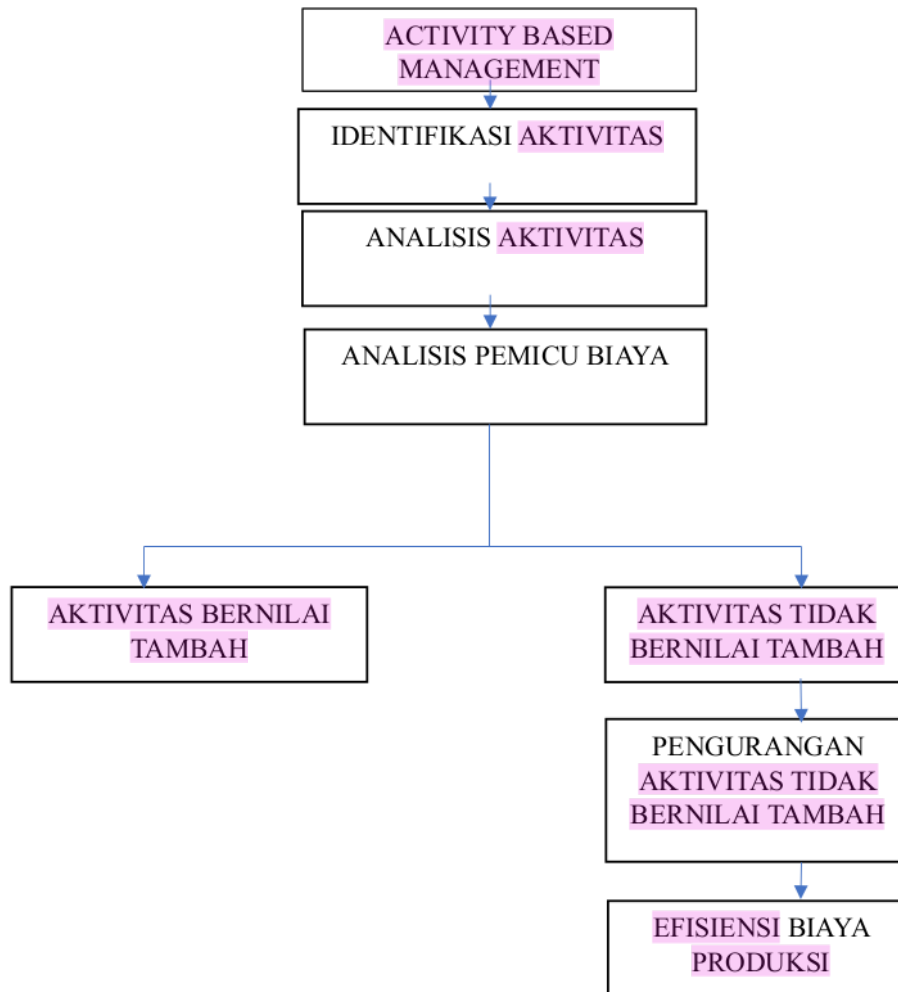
ACTIVITY BASED MANAGEMENT

IDENTIFIKASI AKTIVITAS

ANALISIS AKTIVITAS

ANALISIS PEMICU BIAYA

AKTIVITAS BERNILAI TAMBAH

AKTIVITAS TIDAK BERNILAI TAMBAH

PENGURANGAN AKTIVITAS TIDAK BERNILAI TAMBAH

EFISIENSI BIAYA PRODUKSI